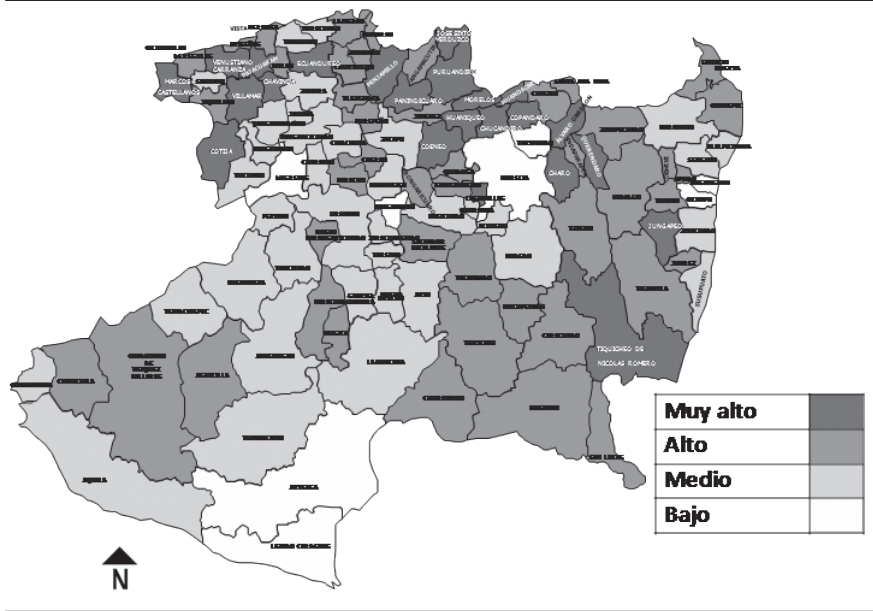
VISTA HERMOSA
JOSE SIXTO VERDUZCO
VENUSTIANO CARRANZA
ECUANDUREO
MARCOS CASTELLANOS
VILLAMAR
PURUANDIRO
PANINDICUARO
MORELOS
HUANIQUEO
COPANDARO
CHUCANDIRO
COTIJA
COENEO
CHARO
JUNGAPEO
TIQUICHEO DE NICOLAS ROMERO
Muy alto
Alto
Medio
Bajo
N